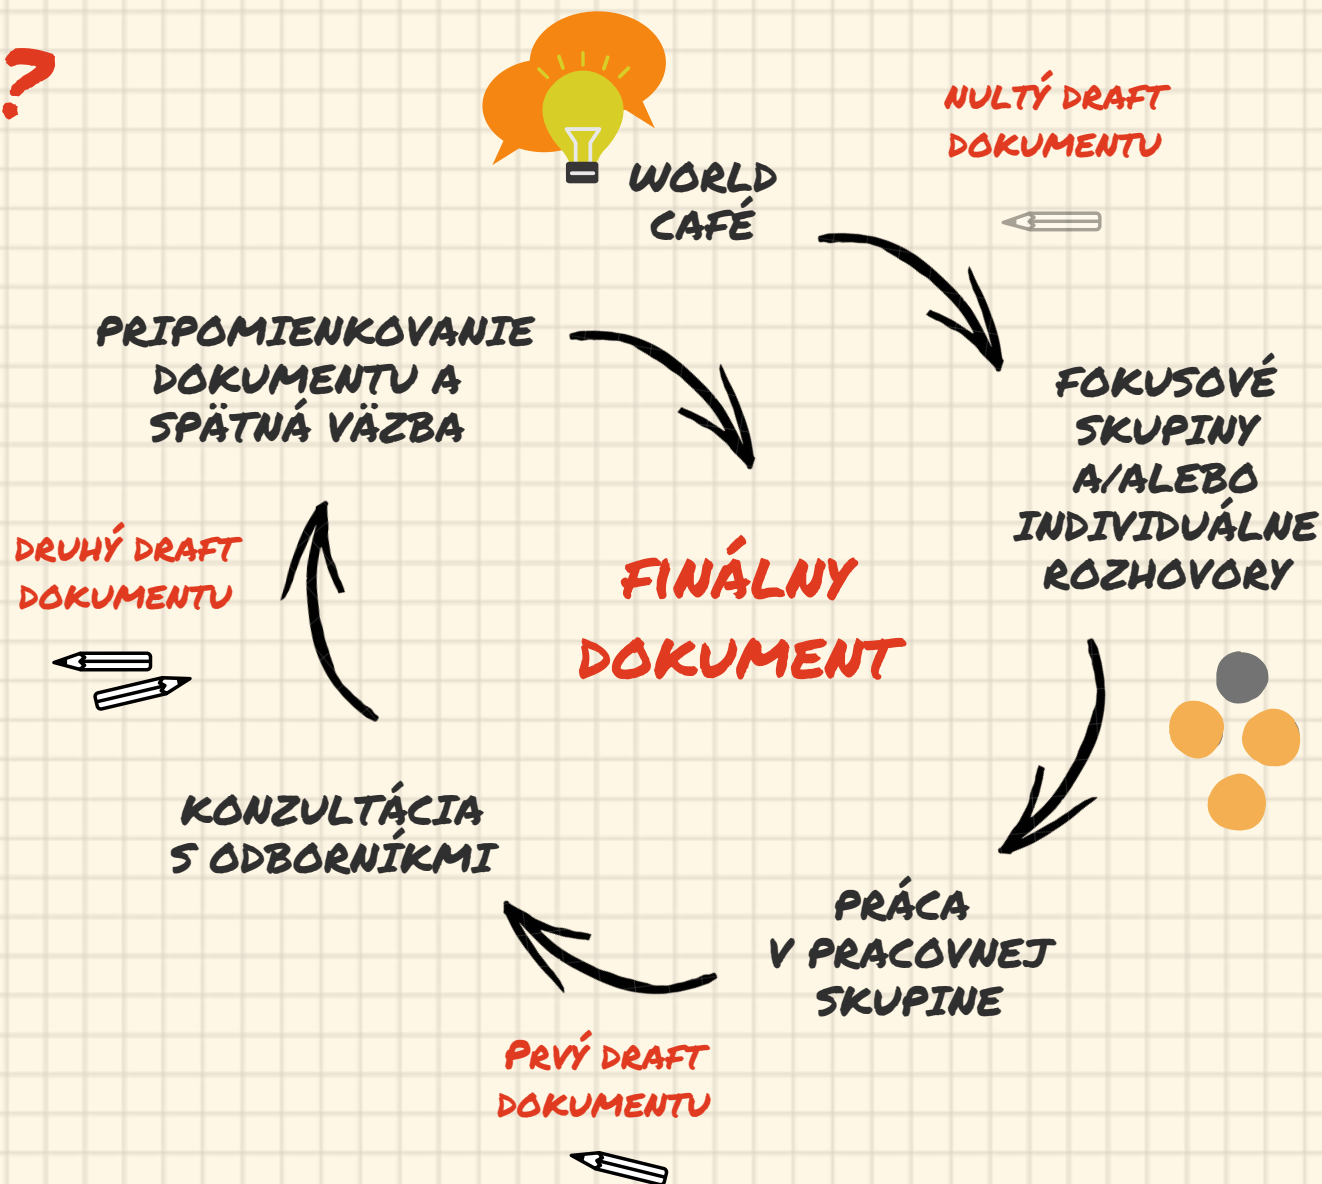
?

WORLD CAFÉ

NULTÝ DRAFT DOKUMENTU

PRIPOMIENKOVANIE DOKUMENTU A SPÄTNÁ VÄZBA

FOKUSOVÉ SKUPINY A/ALEBO INDIVIDUÁLNE ROZHOVORY

DRUHÝ DRAFT DOKUMENTU

FINÁLNY DOKUMENT

KONZULTÁCIA S ODBORNÍKMI

PRÁCA V PRACOVNEJ SKUPINE

PRVÝ DRAFT DOKUMENTU